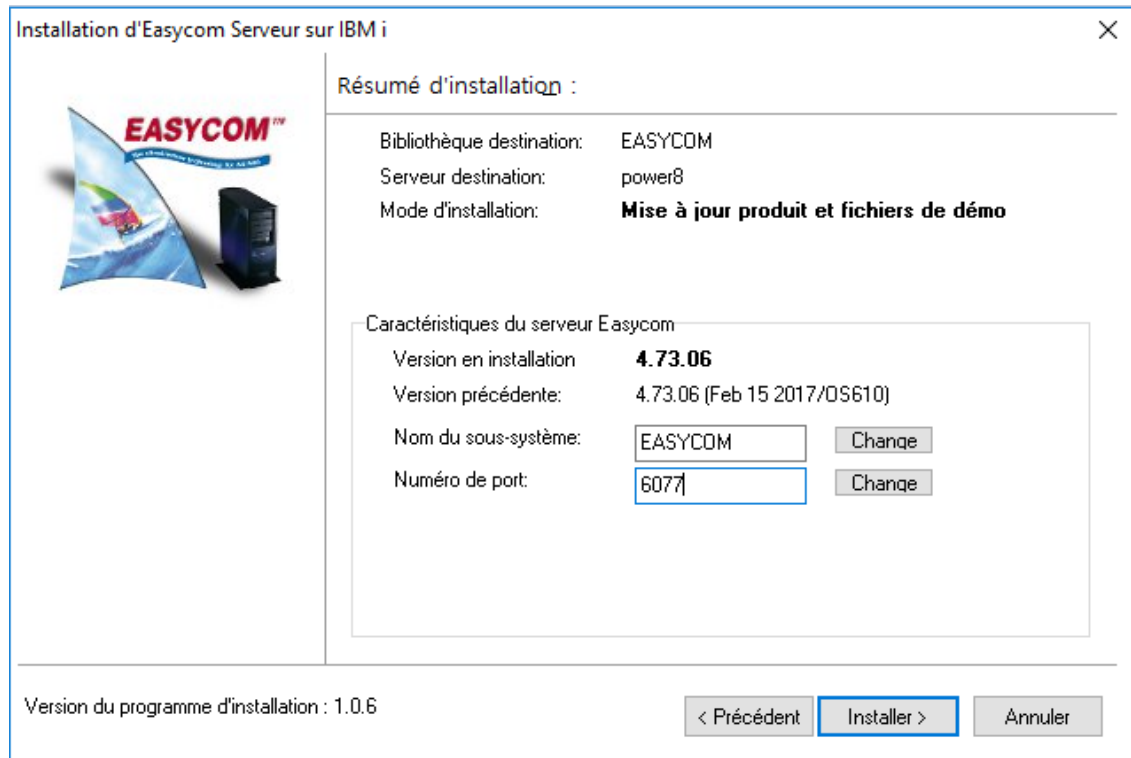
Installation d'Easycom Serveur sur IBM i

×

Résumé d'installation :

EASYCOM™

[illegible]

Bibliothèque destination: EASYCOM
Serveur destination: power8
Mode d'installation: **Mise à jour produit et fichiers de démo**

Caractéristiques du serveur Easycom

Version en installation **4.73.06**
Version précédente: 4.73.06 (Feb 15 2017/OS610)
Nom du sous-système: EASYCOM Change
Numéro de port: 6077 Change

Version du programme d'installation : 1.0.6

< Précédent Installer > Annuler